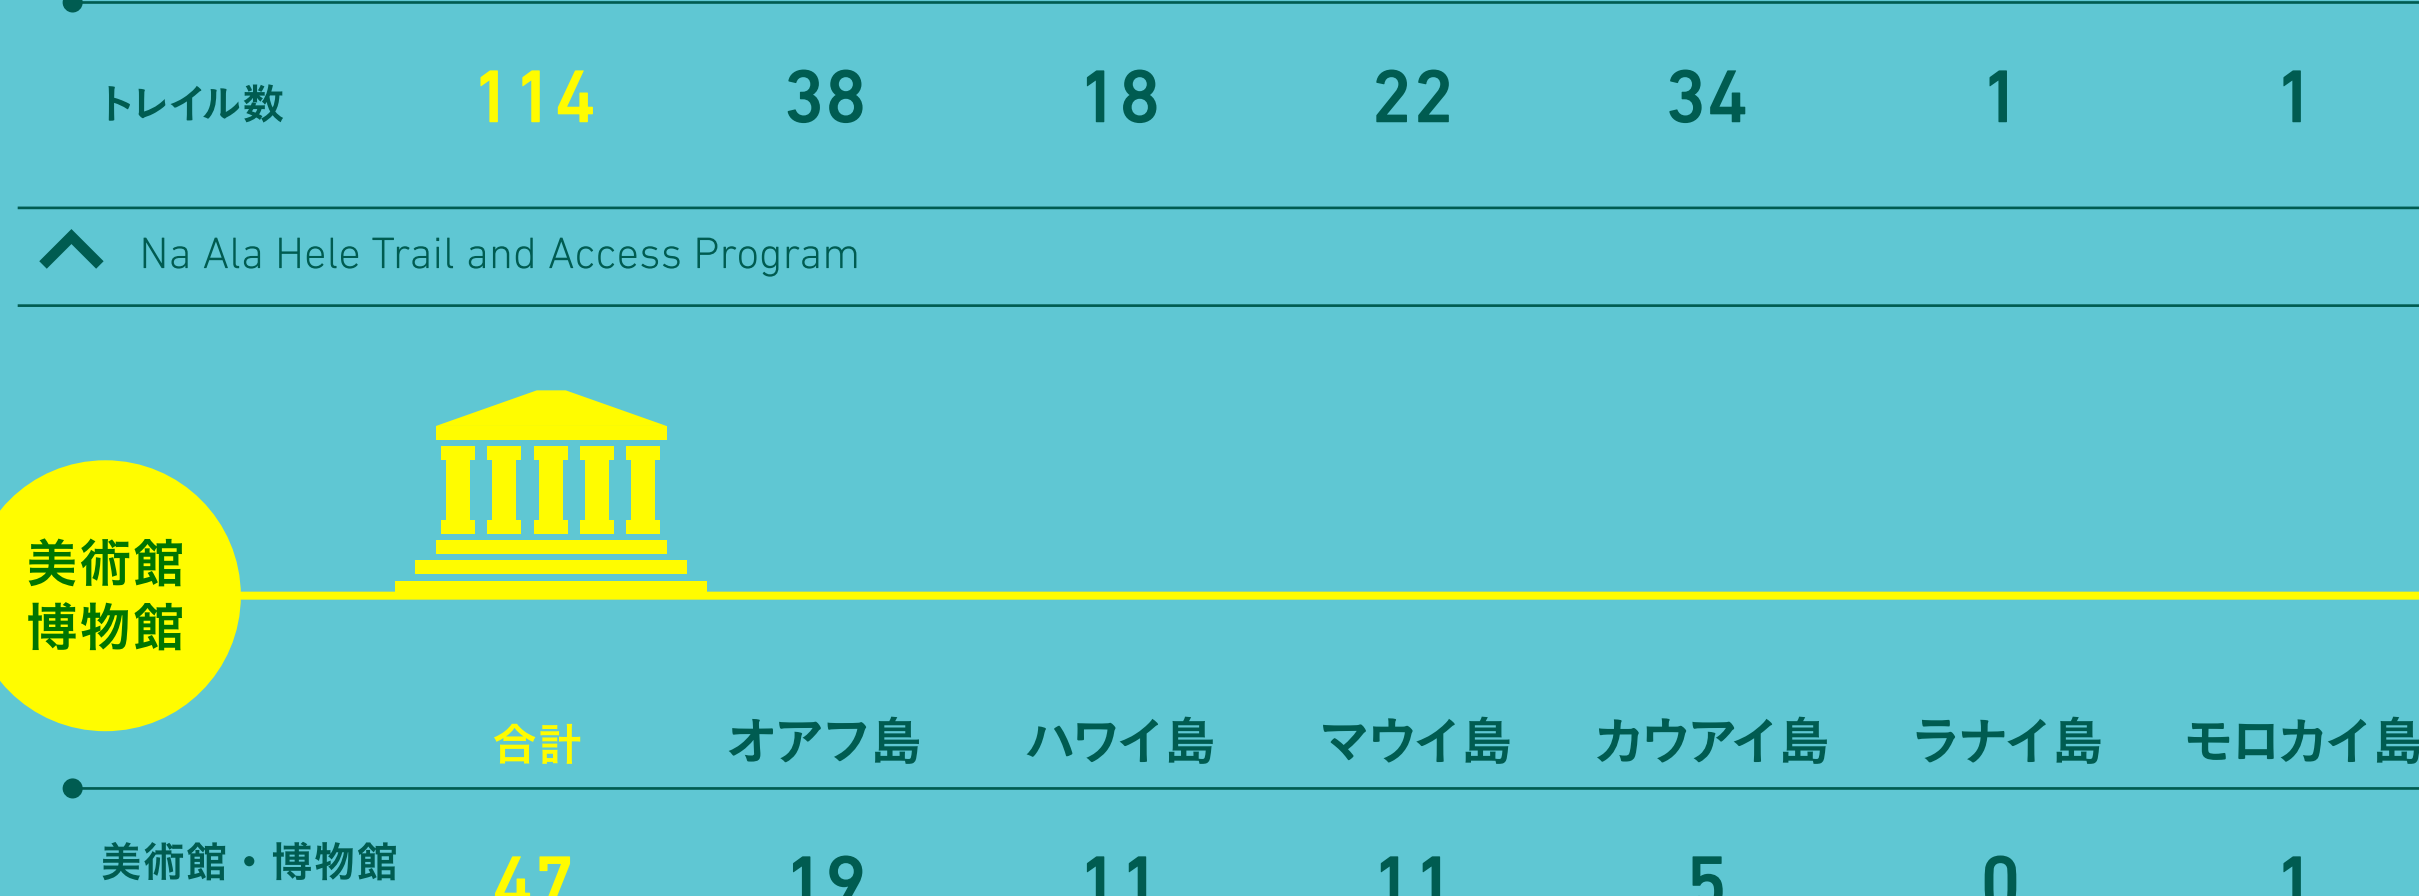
| トレイル数 | 114 | 38 | 18 | 22 | 34 | 1 | 1 |
|---|---|---|---|---|---|---|---|

Na Ala Hele Trail and Access Program

美術館
博物館

| | 合計 | オアフ島 | ハワイ島 | マウイ島 | カウアイ島 | ラナイ島 | モロカイ島 |
|---|---|---|---|---|---|---|---|
| 美術館・博物館 | 47 | 19 | 11 | 11 | 5 | 0 | 1 |